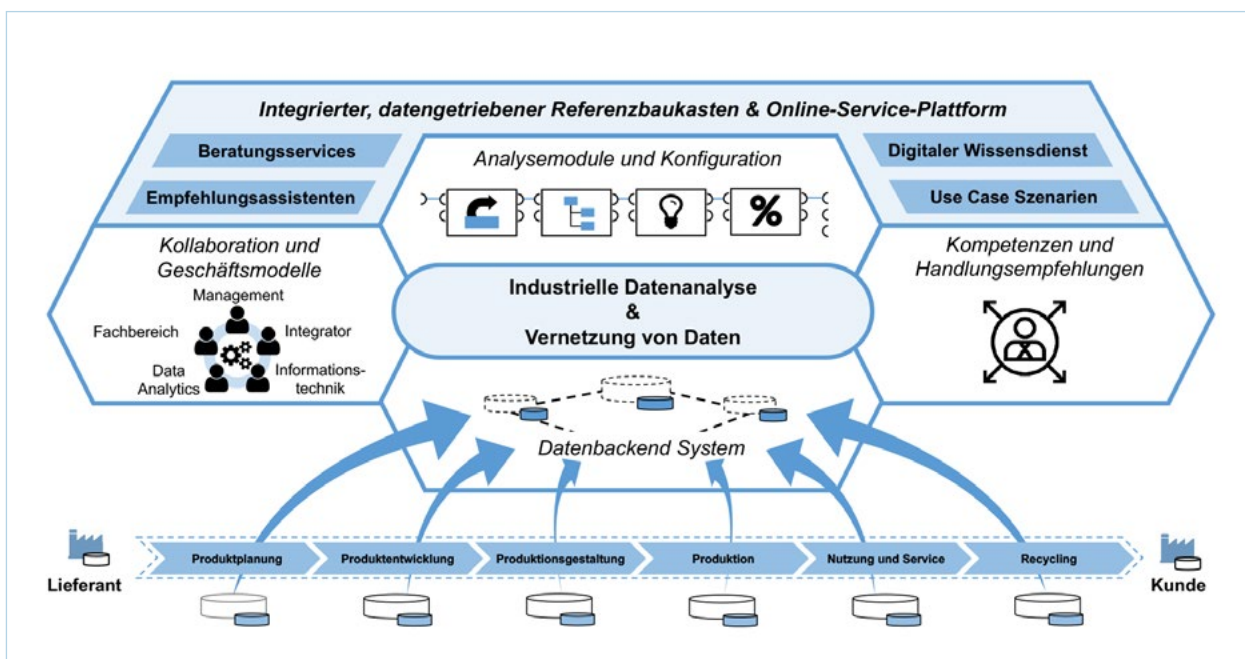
Integrierter, datengetriebener Referenzbaukasten & Online-Service-Plattform

Beratungsservices

Empfehlungsassistenten

Analysemodule und Konfiguration

%

Digitaler Wissensdienst

Use Case Szenarien

Kollaboration und Geschäftsmodelle

Management

Fachbereich

Integrator

Data Analytics

Informationstechnik

Industrielle Datenanalyse & Vernetzung von Daten

Kompetenzen und Handlungsempfehlungen

Datenbackend System

Lieferant

Produktplanung

Produktentwicklung

Produktionsgestaltung

Produktion

Nutzung und Service

Recycling

Kunde